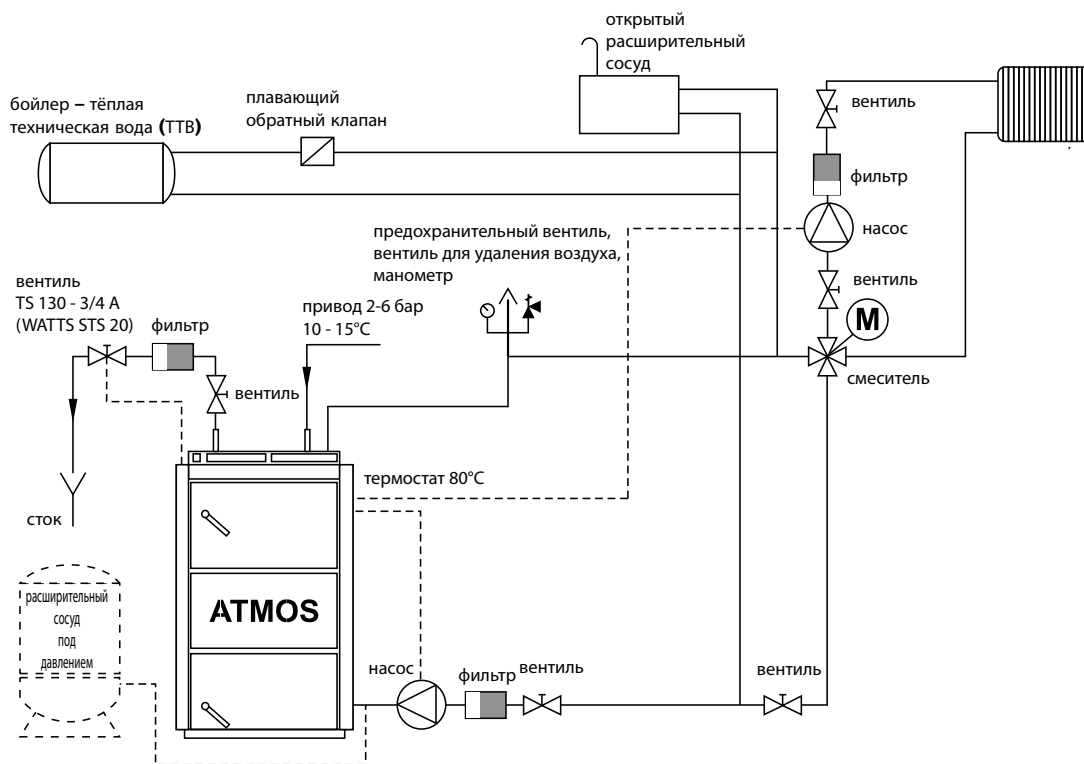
открытый расширительный сосуд

бойлер – тёплая техническая вода (ТТВ)

плавающий обратный клапан

вентиль

фильтр

насос

предохранительный вентиль, вентиль для удаления воздуха, манометр

вентиль

вентиль TS 130 - 3/4 A (WATTS STS 20)

фильтр

привод 2-6 бар 10 - 15°C

M

вентиль

смеситель

термостат 80°C

сток

расширительный сосуд под давлением

ATMOS

насос

фильтр

вентиль

вентиль